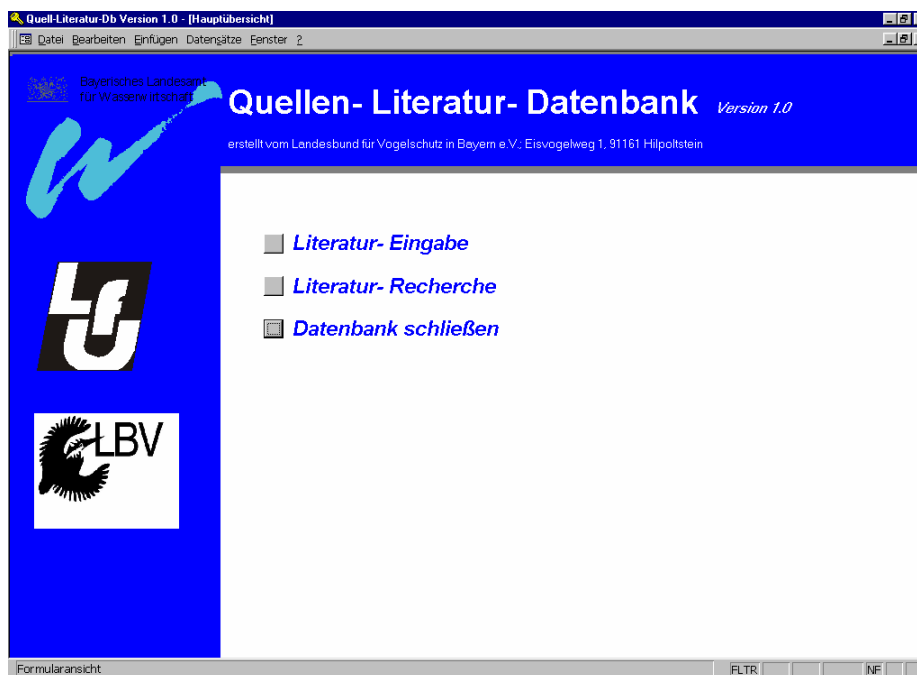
Quell-Literatur-Db Version 1.0 - [Hauptübersicht]

Datei Bearbeiten Einfügen Datensätze Fenster ?

Bayerisches Landesamt für Wasserwirtschaft

Quellen- Literatur- Datenbank Version 1.0

erstellt vom Landesbund für Vogelschutz in Bayern e.V.; Eisvogelweg 1, 91161 Hilpoltstein

Literatur- Eingabe

Literatur- Recherche

Datenbank schließen

LBV

Formularansicht

FLTR

NF